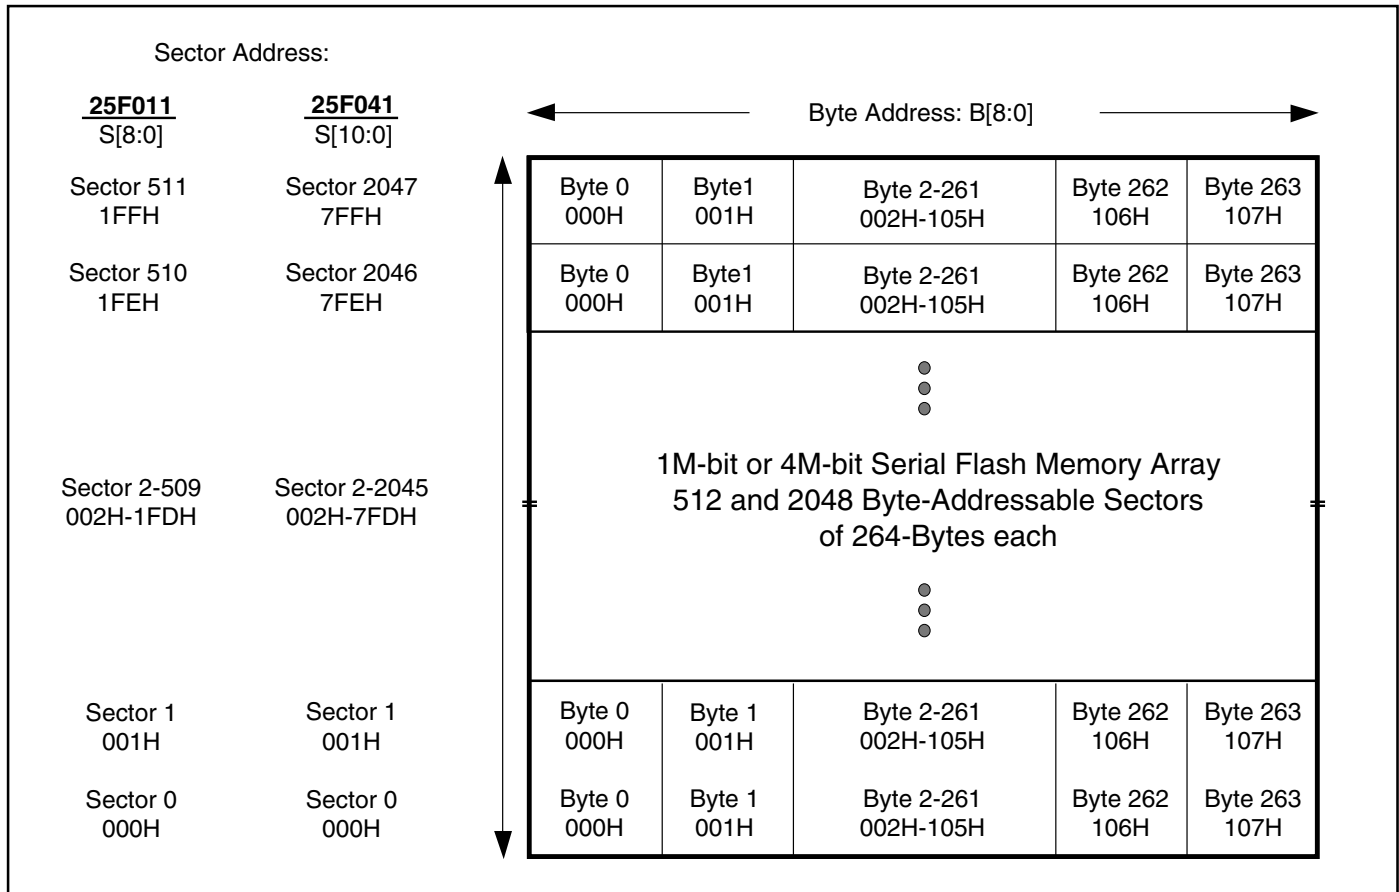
Sector Address:

25F011
S[8:0]

25F041
S[10:0]

Byte Address: B[8:0]

| Sector | Sector | | | | | |
|---|---|---|---|---|---|---|
| Sector 511 1FFH | Sector 2047 7FFH | Byte 0 000H | Byte1 001H | Byte 2-261 002H-105H | Byte 262 106H | Byte 263 107H |
| Sector 510 1FEH | Sector 2046 7FEH | Byte 0 000H | Byte1 001H | Byte 2-261 002H-105H | Byte 262 106H | Byte 263 107H |
| Sector 2-509 002H-1FDH | Sector 2-2045 002H-7FDH | 1M-bit or 4M-bit Serial Flash Memory Array 512 and 2048 Byte-Addressable Sectors of 264-Bytes each | | | | |
| Sector 1 001H | Sector 1 001H | Byte 0 000H | Byte 1 001H | Byte 2-261 002H-105H | Byte 262 106H | Byte 263 107H |
| Sector 0 000H | Sector 0 000H | Byte 0 000H | Byte 1 001H | Byte 2-261 002H-105H | Byte 262 106H | Byte 263 107H |